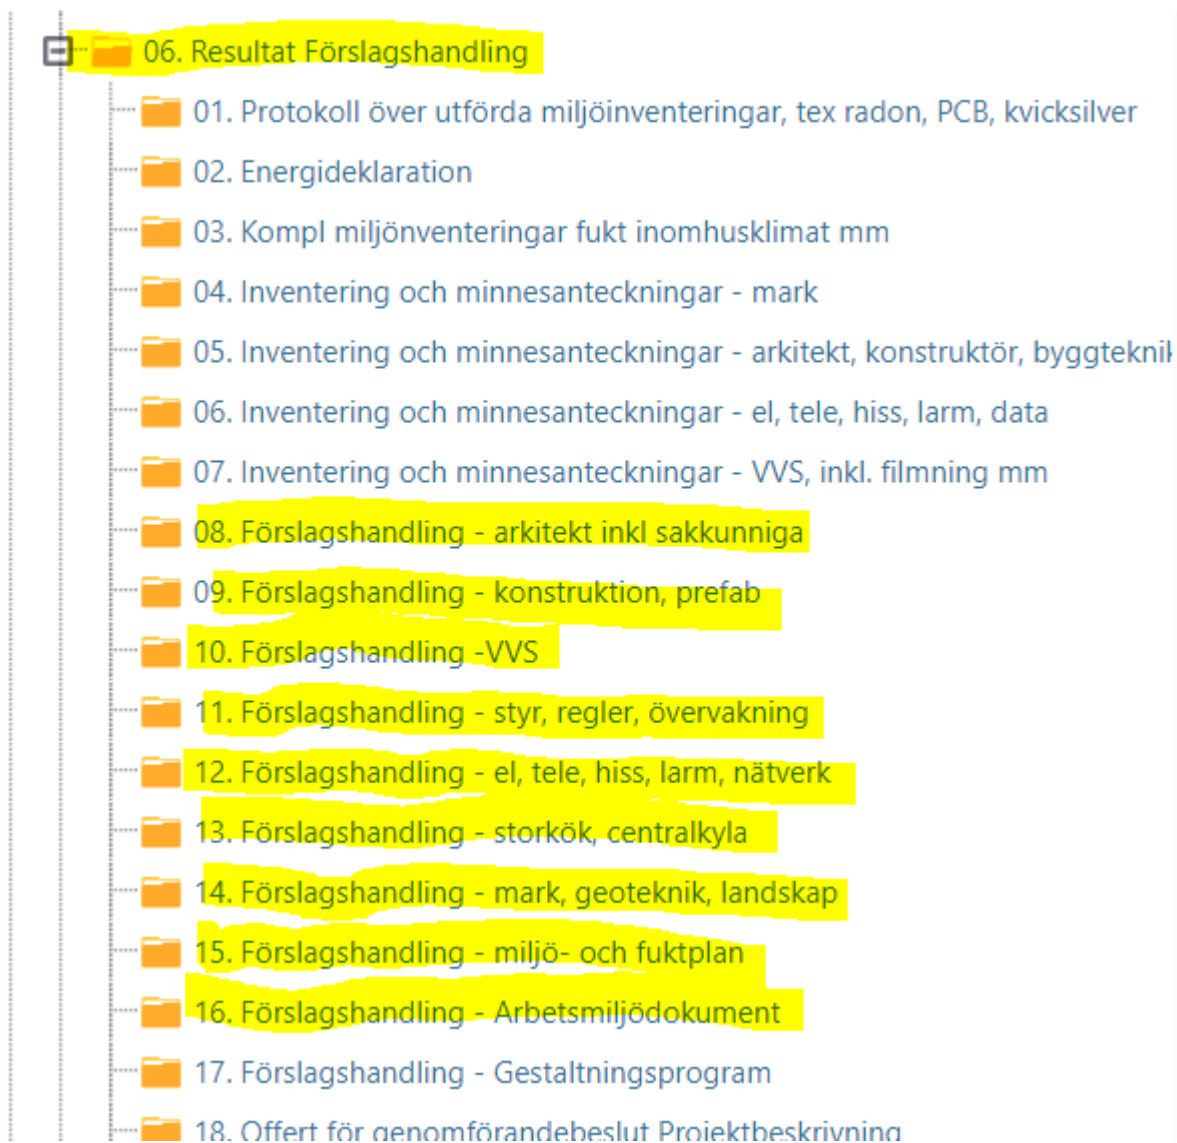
06. Resultat Förslagshandling

01. Protokoll över utförda miljöinventeringar, tex radon, PCB, kvicksilver

02. Energideklaration

03. Kompl miljönventeringar fukt inomhusklimat mm

04. Inventering och minnesanteckningar - mark

05. Inventering och minnesanteckningar - arkitekt, konstruktör, byggteknik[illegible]

06. Inventering och minnesanteckningar - el, tele, hiss, larm, data

07. Inventering och minnesanteckningar - VVS, inkl. filmning mm

08. Förslagshandling - arkitekt inkl sakkunniga

09. Förslagshandling - konstruktion, prefab

10. Förslagshandling -VVS

11. Förslagshandling - styr, regler, övervakning

12. Förslagshandling - el, tele, hiss, larm, nätverk

13. Förslagshandling - storkök, centralkyla

14. Förslagshandling - mark, geoteknik, landskap

15. Förslagshandling - miljö- och fuktplan

16. Förslagshandling - Arbetsmiljödokument

17. Förslagshandling - Gestaltningsprogram

18. Offert för genomförandebeslut Projektbeskrivning